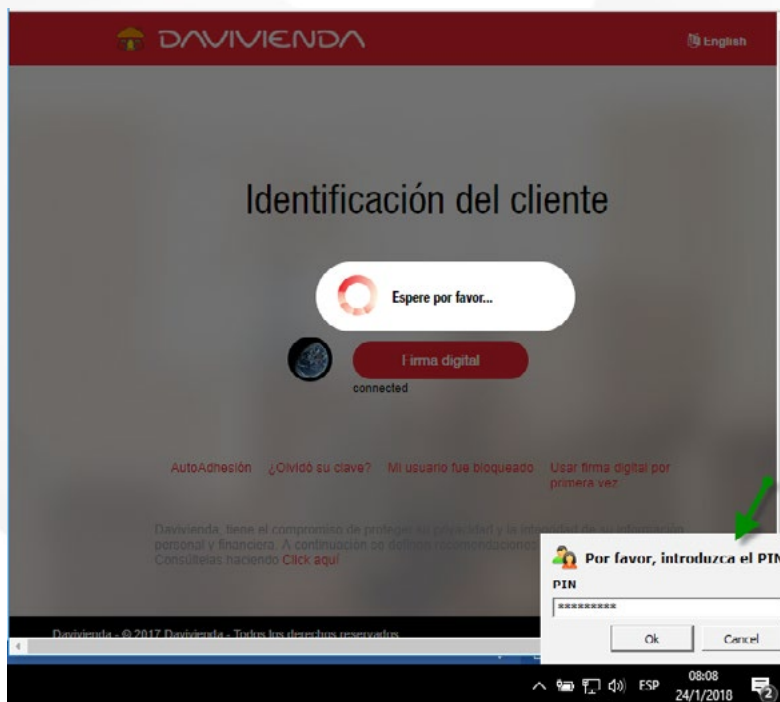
DAVIVIENDA

English

Identificación del cliente

Espere por favor...

Firma digital

connected

AutoAdhesión ¿Olvidó su clave? Mi usuario fue bloqueado Usar firma digital por primera vez

Davivienda, tiene el compromiso de proteger su privacidad y la integridad de su información personal y financiera. A continuación se definen recomendaciones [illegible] Consúltelas haciendo Click aquí

Davivienda - © 2017 Davivienda - Todos los derechos reservados

Por favor, introduzca el PIN

PIN

*********

Ok

Cancel

ESP

08:08

24/1/2018

2